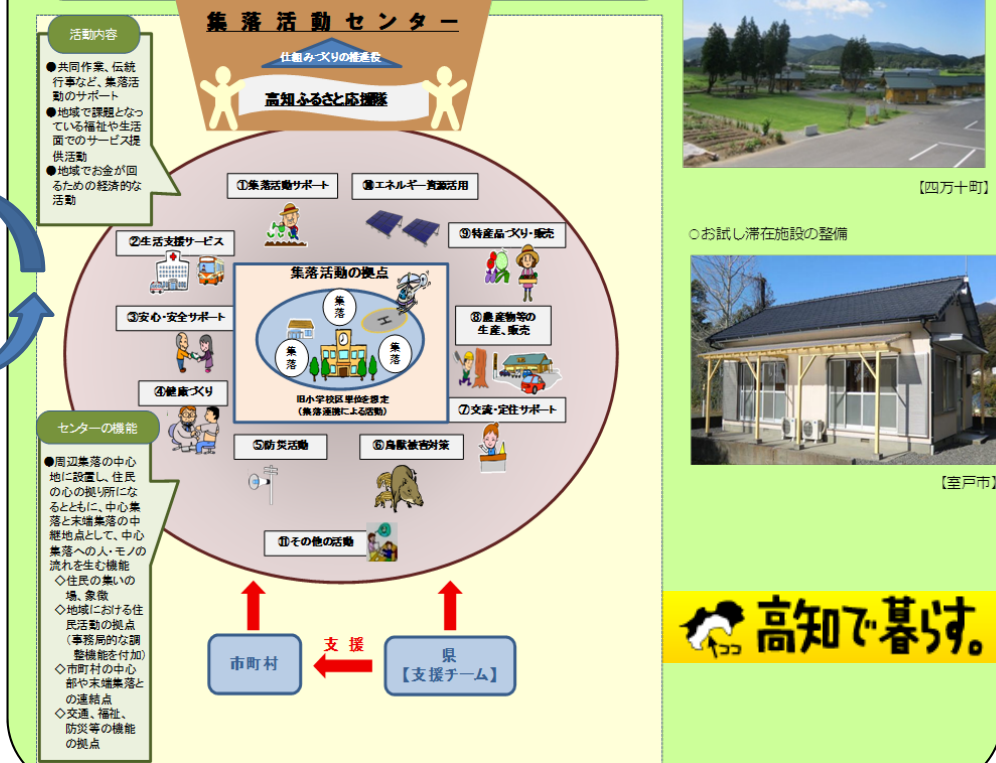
集落活動センター

仕組みづくりの推進役

高知ふるさと応援隊

活動内容

●共同作業、伝統行事など、集落活動のサポート
●地域で課題となっている福祉や生活面でのサービス提供活動
●地域でお金が回るための経済的な活動

①集落活動サポート

⑩エネルギー資源活用

②生活支援サービス

⑨特産品づくり・販売

集落活動の拠点

集落

集落

集落

旧小学校区単位を想定（集落連携による活動）

③安心・安全サポート

⑧農産物等の生産、販売

④健康づくり

⑦交流・定住サポート

⑤防災活動

⑥鳥獣被害対策

⑪その他の活動

センターの機能

●周辺集落の中心地に設置し、住民の心の拠り所になるとともに、中心集落と末端集落の中継地点として、中心集落への人・モノの流れを生む機能
◇住民の集いの場、象徴
◇地域における住民活動の拠点（事務局的な調整機能を付加）
◇市町村の中心部や末端集落との連結点
◇交通、福祉、防災等の機能の拠点

市町村

支援

県
【支援チーム】

【四万十町】

○お試し滞在施設の整備

【室戸市】

高知で暮らす。

ココ